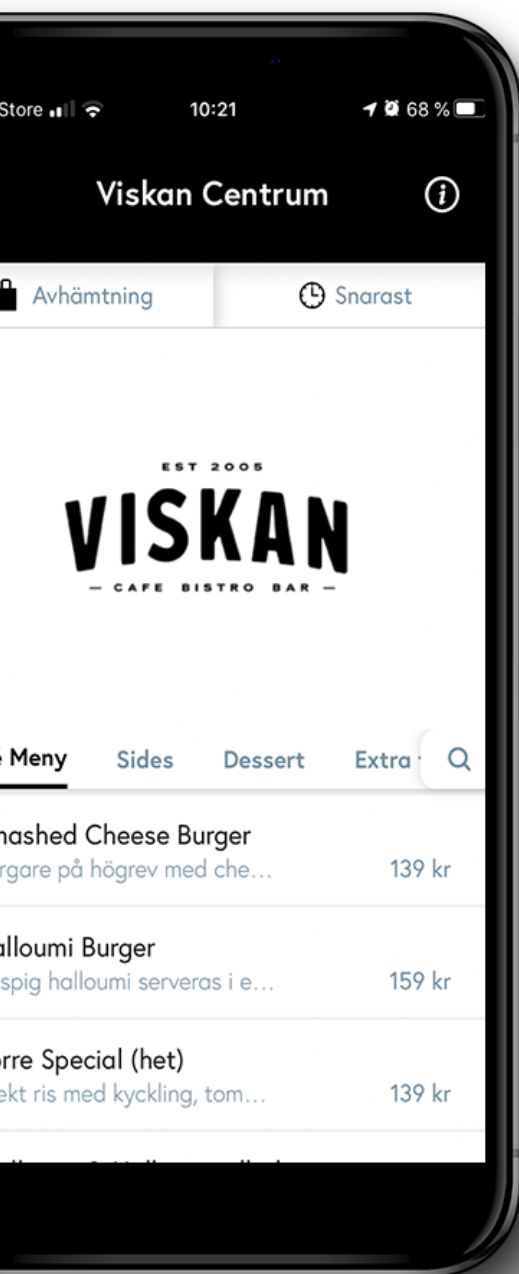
Store

10:21

68 %

Viskan Centrum

Avhämtning

Snarast

EST 2005

VISKAN

— CAFE BISTRO BAR —

e Meny

Sides

Dessert

Extra

mashed Cheese Burger

rgare på högrev med che…

139 kr

alloumi Burger

spig halloumi serveras i e…

159 kr

orre Special (het)

ekt ris med kyckling, tom…

139 kr

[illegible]